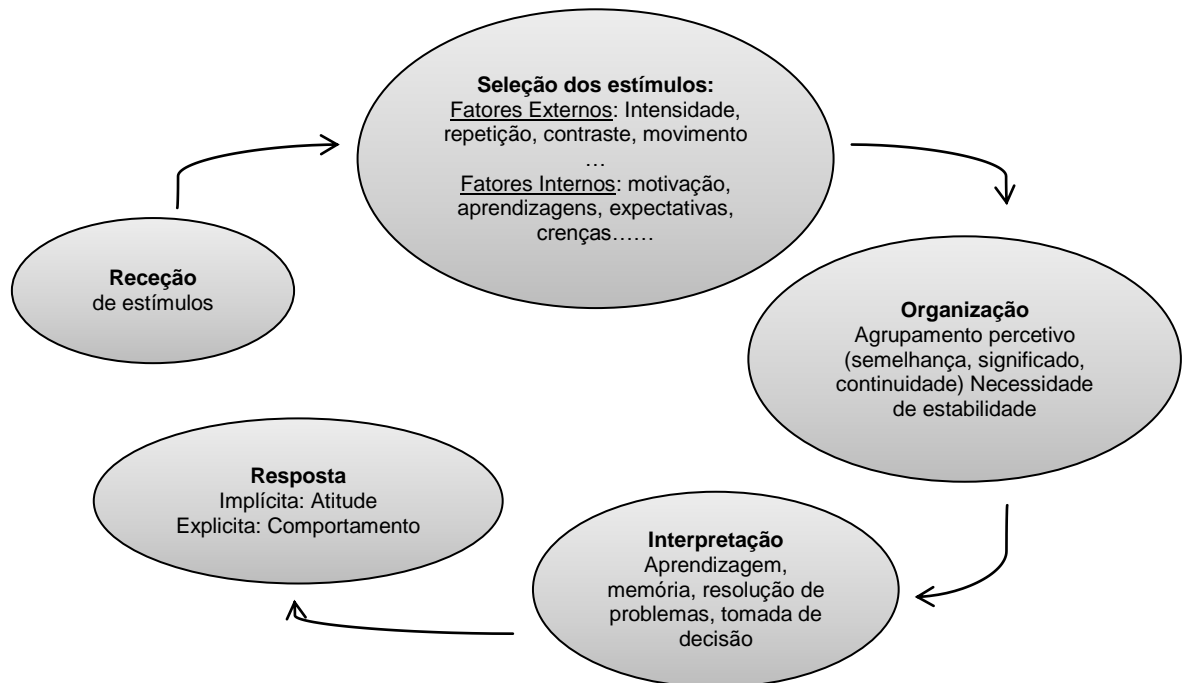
**Receção**
de estímulos

**Seleção dos estímulos:**
Fatores Externos: Intensidade, repetição, contraste, movimento
…
Fatores Internos: motivação, aprendizagens, expectativas, crenças……

**Organização**
Agrupamento percetivo (semelhança, significado, continuidade) Necessidade de estabilidade

**Interpretação**
Aprendizagem, memória, resolução de problemas, tomada de decisão

**Resposta**
Implícita: Atitude
Explicita: Comportamento